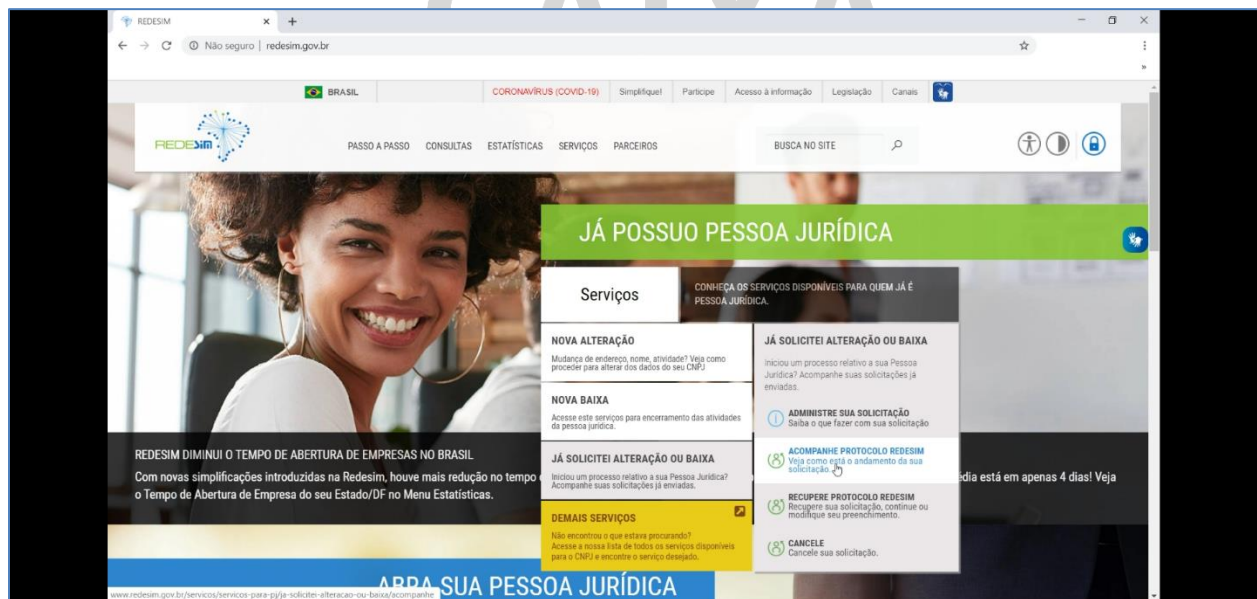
REDESIM ×  +

Não seguro | redesim.gov.br

BRASIL  CORONAVÍRUS (COVID-19)  Simplifique!  Participe  Acesso à informação  Legislação  Canais

REDESIM  PASSO A PASSO  CONSULTAS  ESTATÍSTICAS  SERVIÇOS  PARCEIROS  BUSCA NO SITE

JÁ POSSUO PESSOA JURÍDICA

Serviços

CONHEÇA OS SERVIÇOS DISPONÍVEIS PARA QUEM JÁ É PESSOA JURÍDICA.

NOVA ALTERAÇÃO
Mudança de endereço, nome, atividade? Veja como proceder para alterar dos dados do seu CNPJ

NOVA BAIXA
Acesse este serviços para encerramento das atividades da pessoa jurídica.

JÁ SOLICITEI ALTERAÇÃO OU BAIXA
Iniciou um processo relativo a sua Pessoa Jurídica? Acompanhe suas solicitações já enviadas.

DEMAIS SERVIÇOS
Não encontrou o que estava procurando? Acesse a nossa lista de todos os serviços disponíveis para o CNPJ e encontre o serviço desejado.

JÁ SOLICITEI ALTERAÇÃO OU BAIXA
Iniciou um processo relativo a sua Pessoa Jurídica? Acompanhe suas solicitações já enviadas.

ADMINISTRE SUA SOLICITAÇÃO
Saiba o que fazer com sua solicitação

ACOMPANHE PROTOCOLO REDESIM
Veja como está o andamento da sua solicitação.

RECUPERE PROTOCOLO REDESIM
Recupere sua solicitação, continue ou modifique seu preenchimento.

CANCELE
Cancele sua solicitação.

REDESIM DIMINUI O TEMPO DE ABERTURA DE EMPRESAS NO BRASIL
Com novas simplificações introduzidas na Redesim, houve mais redução no tempo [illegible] dia está em apenas 4 dias! Veja o Tempo de Abertura de Empresa do seu Estado/DF no Menu Estatísticas.

ABRA SUA PESSOA JURÍDICA

www.redesim.gov.br/servicos/servicos-para-pj/ja-solicitei-alteracao-ou-baixa/acompanhe